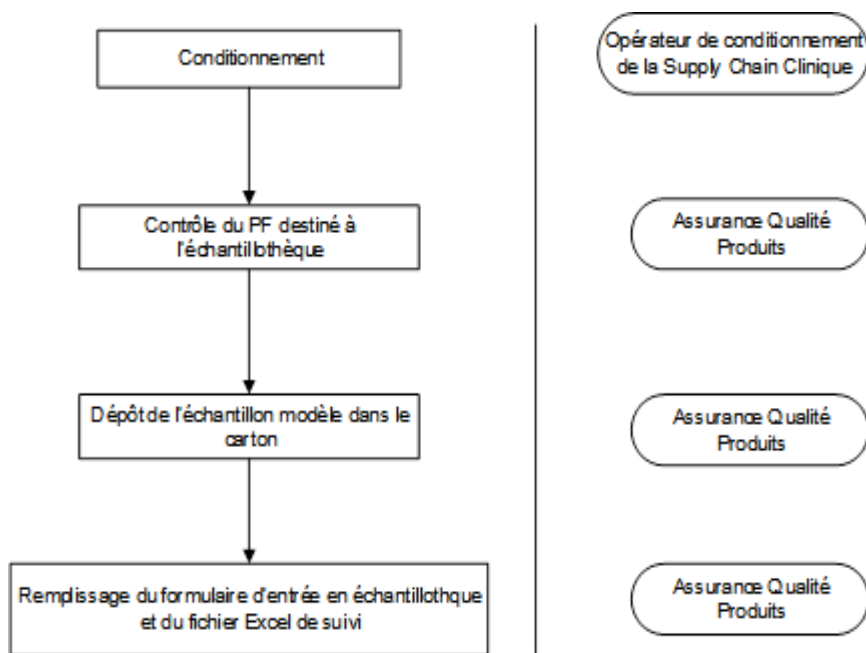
Conditionnement

Contrôle du PF destiné à l'échantillothèque

Dépôt de l'échantillon modèle dans le carton

Remplissage du formulaire d'entrée en échantillothque et du fichier Excel de suivi

Opérateur de conditionnement de la Supply Chain Clinique

Assurance Qualité Produits

Assurance Qualité Produits

Assurance Qualité Produits